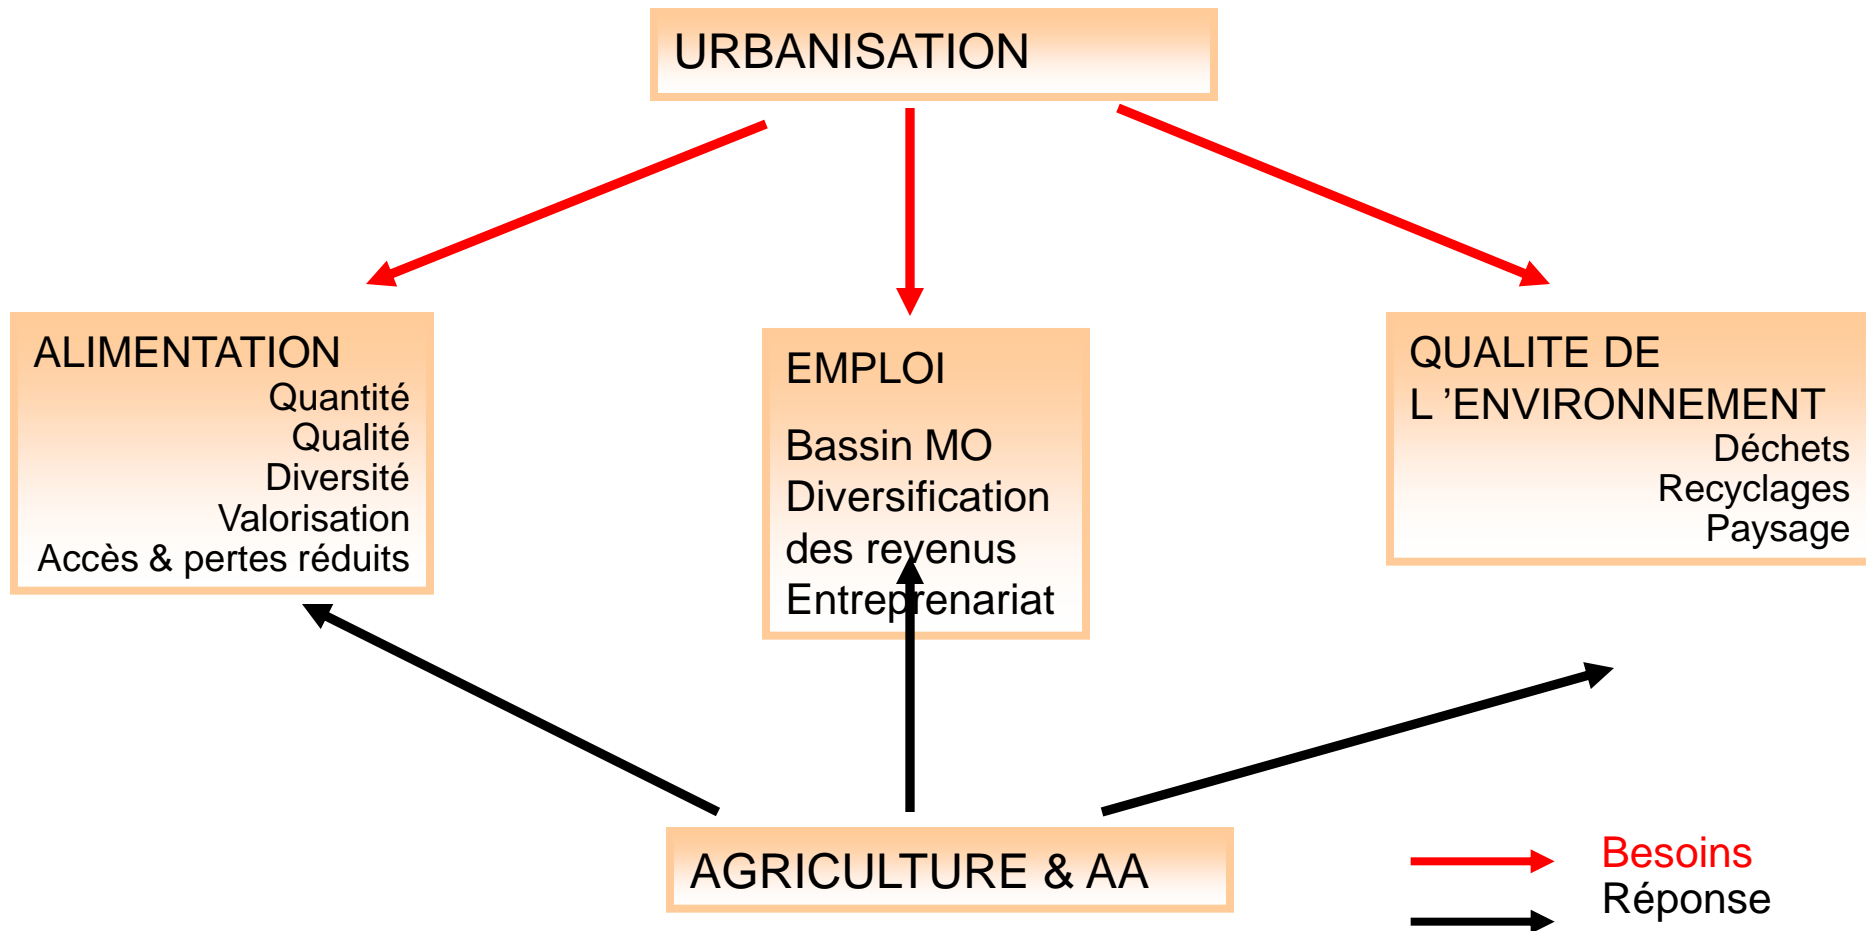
URBANISATION

ALIMENTATION
Quantité
Qualité
Diversité
Valorisation
Accès & pertes réduits

EMPLOI

Bassin MO
Diversification des revenus
Entreprenariat

QUALITE DE L 'ENVIRONNEMENT
Déchets
Recyclages
Paysage

AGRICULTURE & AA

Besoins
Réponse